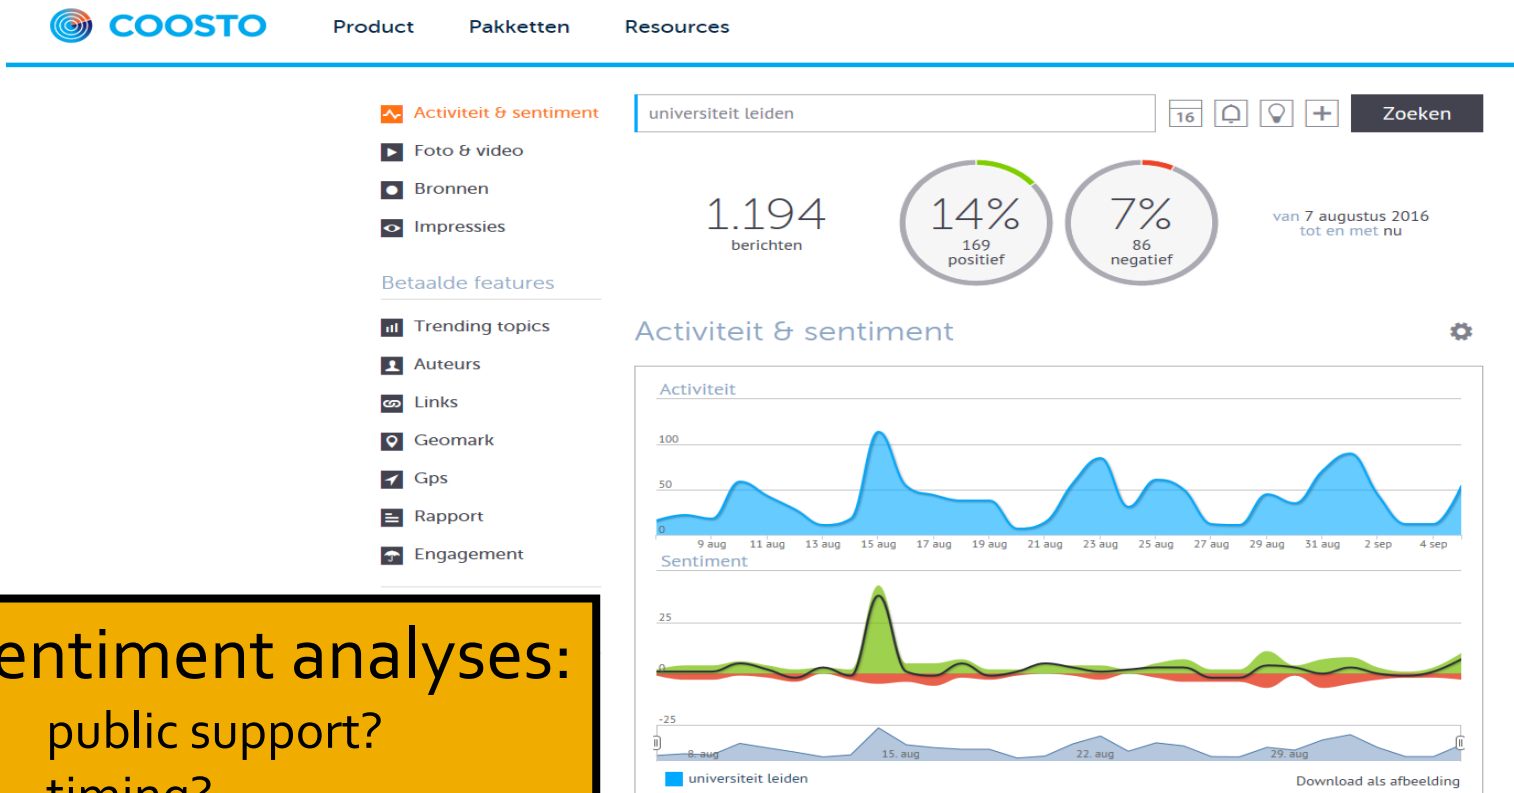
COOSTO Product Pakketten Resources

Activiteit & sentiment
Foto & video
Bronnen
Impressies

Betaalde features

Trending topics
Auteurs
Links
Geomark
Gps
Rapport
Engagement

universiteit leiden

16

Zoeken

1.194
berichten

14%
169
positief

7%
86
negatief

van 7 augustus 2016
tot en met nu

Activiteit & sentiment

Activiteit

100
50
0

9 aug 11 aug 13 aug 15 aug 17 aug 19 aug 21 aug 23 aug 25 aug 27 aug 29 aug 31 aug 2 sep 4 sep

Sentiment

25
0
-25

8. aug 15. aug 22. aug 29. aug

universiteit leiden

Download als afbeelding

entiment analyses:
public support?
timing?